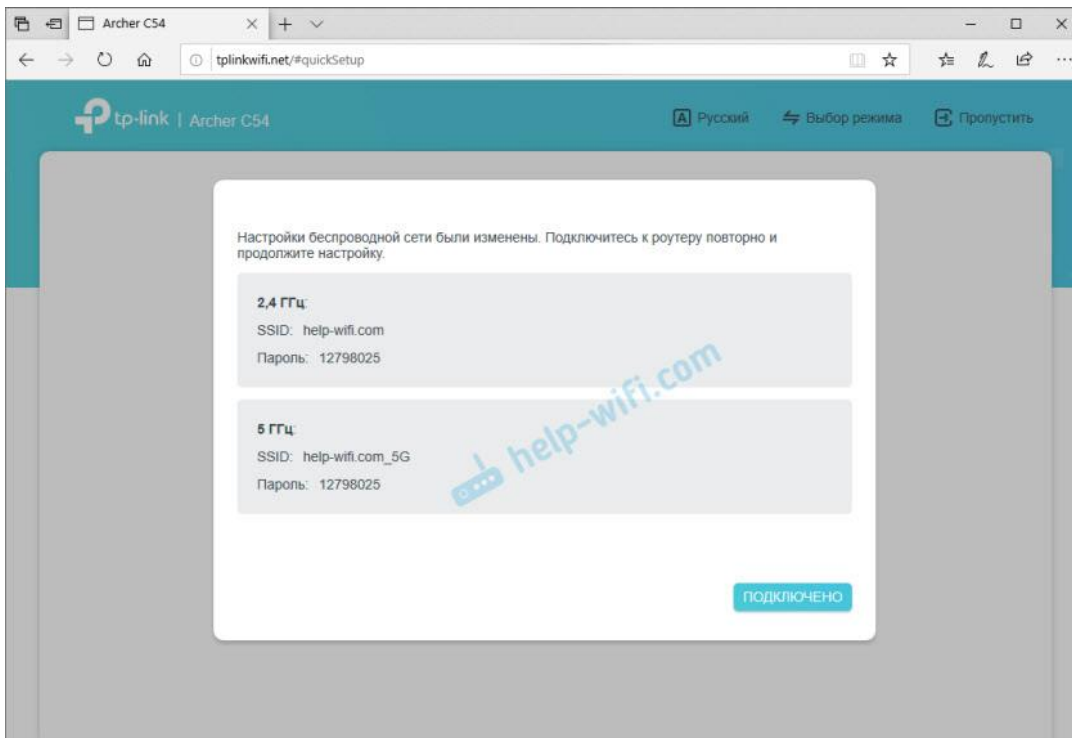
Archer C54

tplinkwifi.net/#quickSetup

tp-link | Archer C54

Русский

Выбор режима

Пропустить

Настройки беспроводной сети были изменены. Подключитесь к роутеру повторно и продолжите настройку.

2,4 ГГц:

SSID: help-wifi.com

Пароль: 12798025

5 ГГц:

SSID: help-wifi.com_5G

Пароль: 12798025

help-wifi.com

ПОДКЛЮЧЕНО